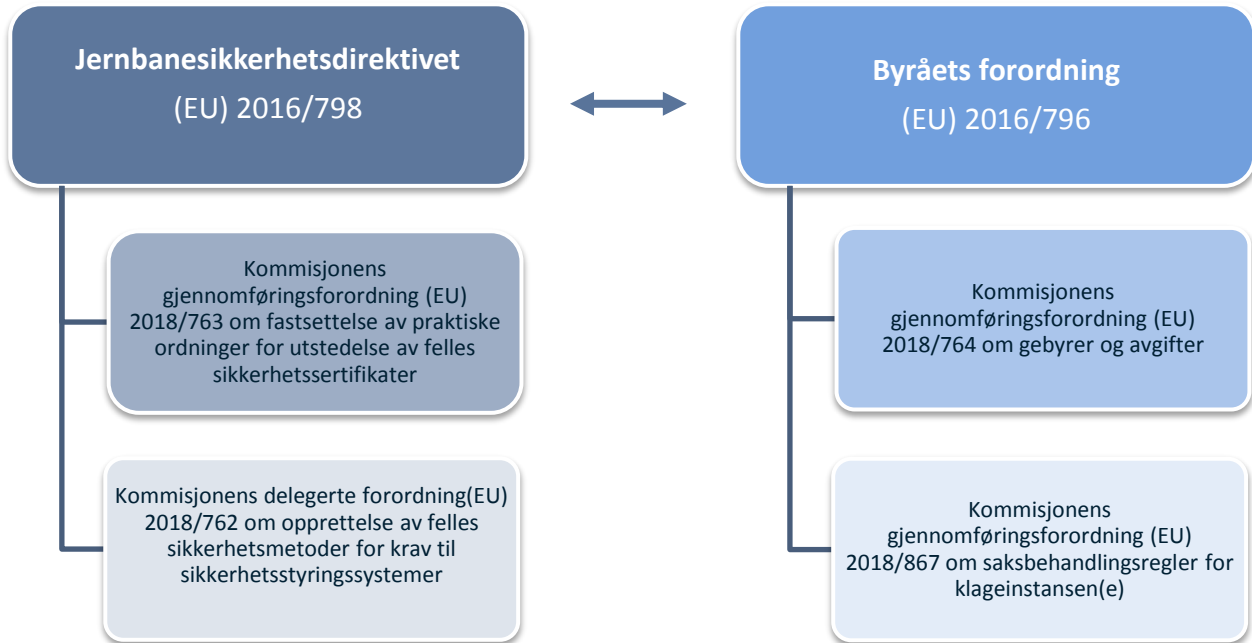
Jernbanesikkerhetsdirektivet
(EU) 2016/798

Byråets forordning
(EU) 2016/796

Kommisjonens gjennomføringsforordning (EU) 2018/763 om fastsettelse av praktiske ordninger for utstedelse av felles sikkerhetssertifikater

Kommisjonens delegerte forordning(EU) 2018/762 om opprettelse av felles sikkerhetsmetoder for krav til sikkerhetsstyringssystemer

Kommisjonens gjennomføringsforordning (EU) 2018/764 om gebyrer og avgifter

Kommisjonens gjennomføringsforordning (EU) 2018/867 om saksbehandlingsregler for klageinstansen(e)